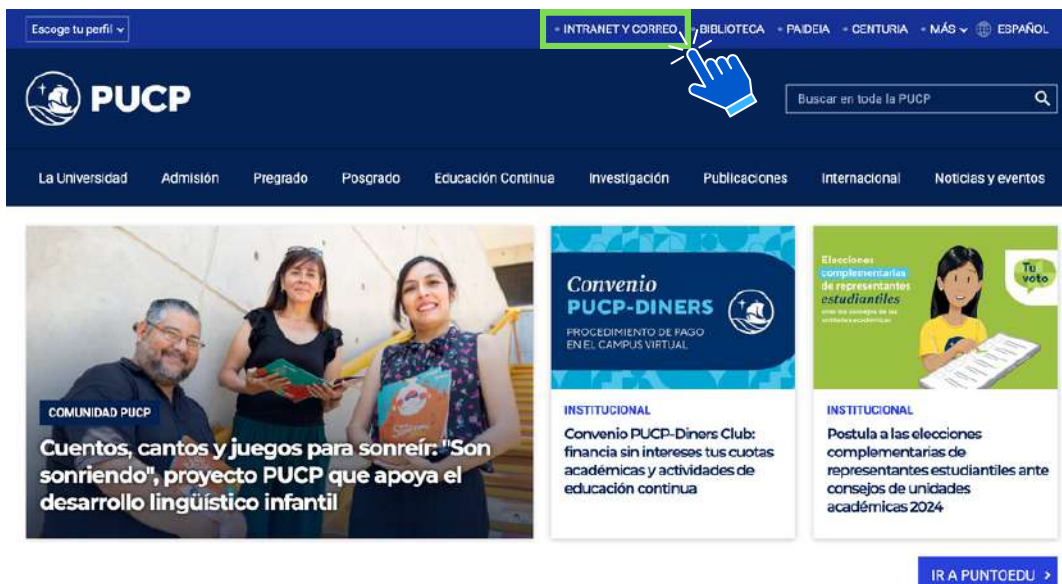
Escoge tu perfil

• INTRANET Y CORREO • BIBLIOTECA • PAIDEIA • CENTURIA • MÁS • ESPAÑOL

PUCP

Buscar en toda la PUCP

La Universidad Admisión Pregrado Posgrado Educación Continua Investigación Publicaciones Internacional Noticias y eventos

COMUNIDAD PUCP

Cuentos, cantos y juegos para sonreír: "Son sonriendo", proyecto PUCP que apoya el desarrollo lingüístico infantil

Convenio PUCP-DINERS

PROCEDIMIENTO DE PAGO EN EL CAMPUS VIRTUAL

INSTITUCIONAL

Convenio PUCP-Diners Club: financia sin intereses tus cuotas académicas y actividades de educación continua

Elecciones complementarias de representantes estudiantiles

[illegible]

Tu voto

INSTITUCIONAL

Postula a las elecciones complementarias de representantes estudiantiles ante consejos de unidades académicas 2024

IR A PUNTOEDU